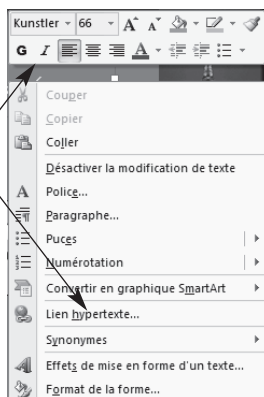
Kunstler 66 A A
G I A

Couper
Copier
Coller
Désactiver la modification de texte
Police...
Paragraphe...
Puces
Numérotation
Convertir en graphique SmartArt
Lien hypertexte...
Synonymes
Effets de mise en forme d'un texte...
Format de la forme...